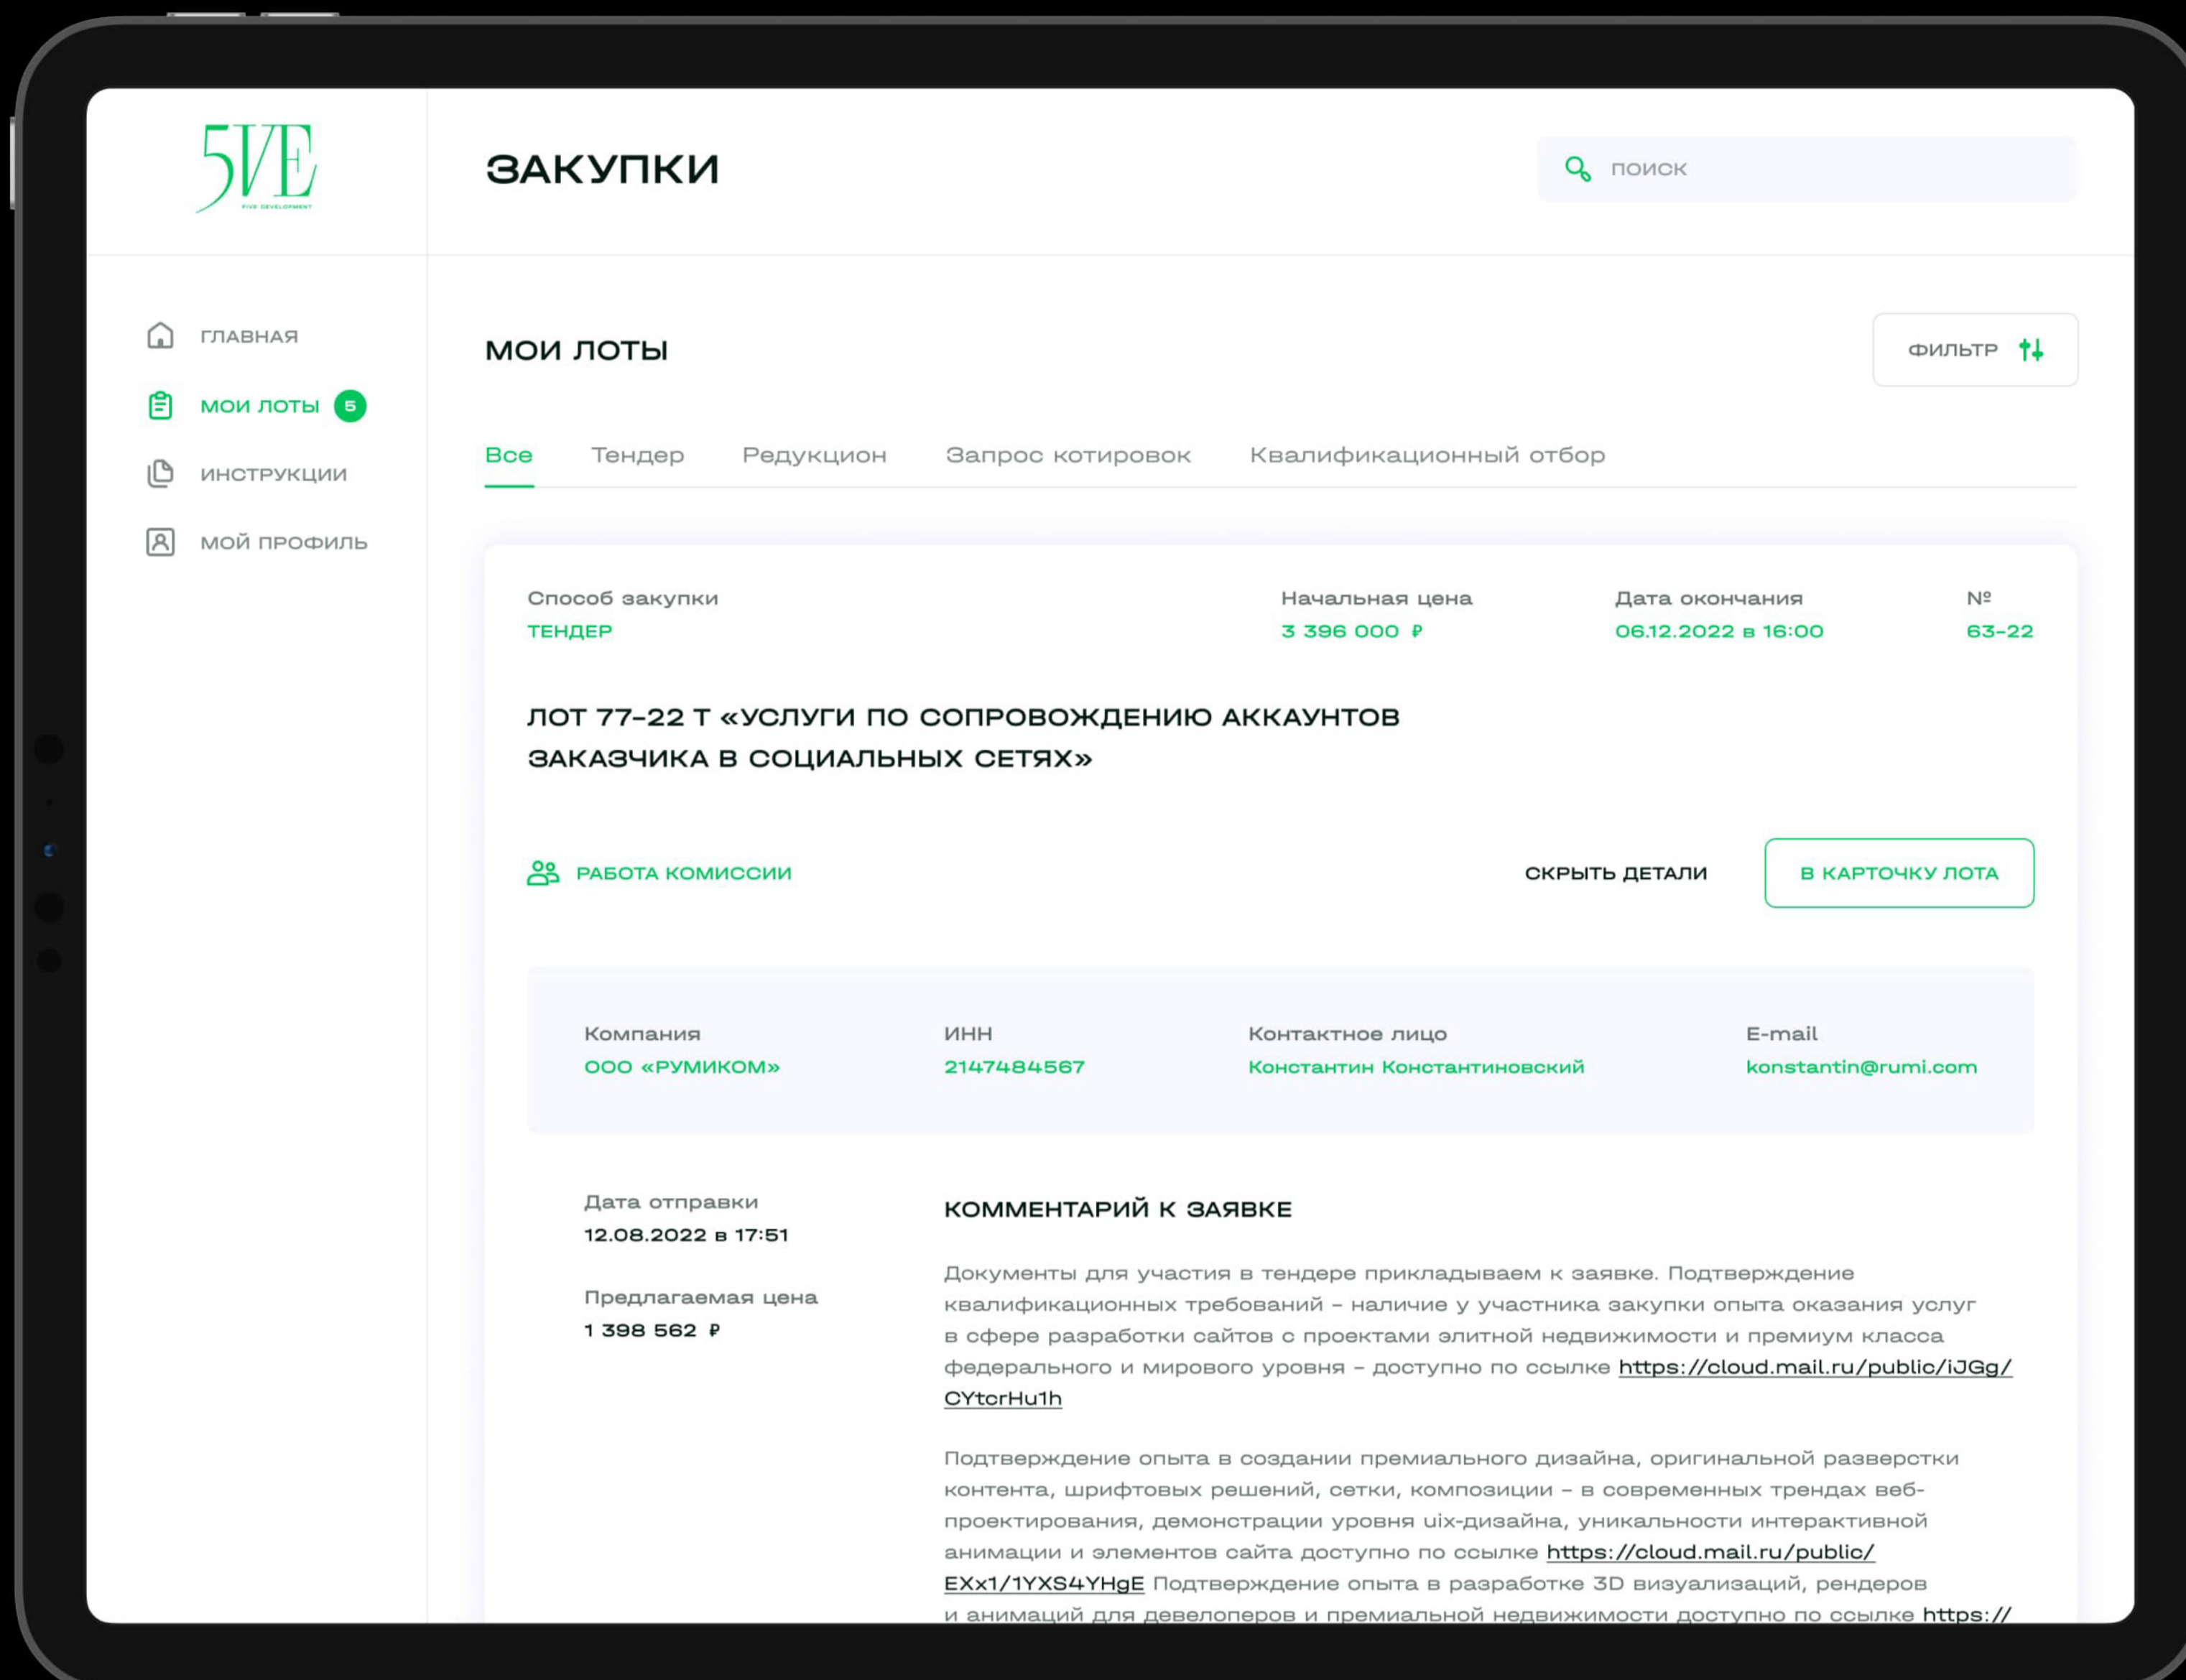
5VE
FIVE DEVELOPMENT

ЗАКУПКИ

поиск

ГЛАВНАЯ
МОИ ЛОТЫ 5
ИНСТРУКЦИИ
МОЙ ПРОФИЛЬ

МОИ ЛОТЫ

ФИЛЬТР

Все Тендер Редукцион Запрос котировок Квалификационный отбор

| Способ закупки | Начальная цена | Дата окончания | № |
|---|---|---|---|
| ТЕНДЕР | 3 396 000 ₽ | 06.12.2022 в 16:00 | 63-22 |

ЛОТ 77-22 Т «УСЛУГИ ПО СОПРОВОЖДЕНИЮ АККАУНТОВ ЗАКАЗЧИКА В СОЦИАЛЬНЫХ СЕТЯХ»

РАБОТА КОМИССИИ

СКРЫТЬ ДЕТАЛИ

В КАРТОЧКУ ЛОТА

| Компания | ИНН | Контактное лицо | E-mail |
|---|---|---|---|
| ООО «РУМИКОМ» | 2147484567 | Константин Константиновский | konstantin@rumi.com |

Дата отправки
12.08.2022 в 17:51

Предлагаемая цена
1 398 562 ₽

КОММЕНТАРИЙ К ЗАЯВКЕ

Документы для участия в тендере прикладываем к заявке. Подтверждение квалификационных требований – наличие у участника закупки опыта оказания услуг в сфере разработки сайтов с проектами элитной недвижимости и премиум класса федерального и мирового уровня – доступно по ссылке https://cloud.mail.ru/public/iJGg/CYtcrHu1h

Подтверждение опыта в создании премиального дизайна, оригинальной разверстки контента, шрифтовых решений, сетки, композиции – в современных трендах веб-проектирования, демонстрации уровня uix-дизайна, уникальности интерактивной анимации и элементов сайта доступно по ссылке https://cloud.mail.ru/public/EXx1/1YXS4YHgE Подтверждение опыта в разработке 3D визуализаций, рендеров и анимаций для девелоперов и премиальной недвижимости доступно по ссылке https://